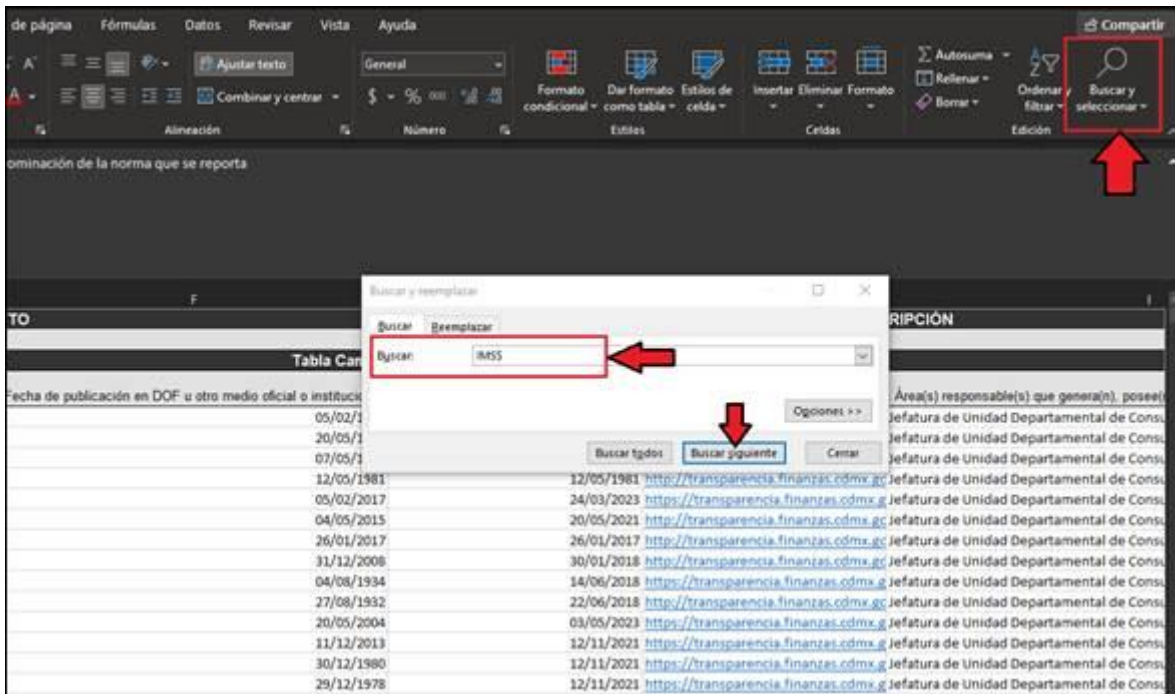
de página Fórmulas Datos Revisar Vista Ayuda

Compartir

Ajustar texto
Combinar y centrar
Alineación

General
$ - % 000
Número

Formato condicional
Dar formato como tabla
Estilos de celda
Estilos

Insertar Eliminar Formato
Celdas

Autosuma
Rellenar
Borrar
Ordenar y filtrar
Buscar y seleccionar
Edición

ominación de la norma que se reporta

F

TO

Tabla Ca

Fecha de publicación en DOF u otro medio oficial o institucio

RIPCIÓN

Área(s) responsable(s) que genera(n), posee(

Buscar y reemplazar

Buscar Reemplazar

Buscar: IMSS

Opciones >>

Buscar todos Buscar siguiente Cerrar

| | | |
|---|---|---|
| 05/02/1 | | Jefatura de Unidad Departamental de Consu |
| 20/05/1 | | Jefatura de Unidad Departamental de Consu |
| 07/05/1 | | Jefatura de Unidad Departamental de Consu |
| 12/05/1981 | 12/05/1981 http://transparencia.finanzas.cdmx.gc | Jefatura de Unidad Departamental de Consu |
| 05/02/2017 | 24/03/2023 https://transparencia.finanzas.cdmx.gc | Jefatura de Unidad Departamental de Consu |
| 04/05/2015 | 20/05/2021 http://transparencia.finanzas.cdmx.gc | Jefatura de Unidad Departamental de Consu |
| 26/01/2017 | 26/01/2017 http://transparencia.finanzas.cdmx.gc | Jefatura de Unidad Departamental de Consu |
| 31/12/2008 | 30/01/2018 http://transparencia.finanzas.cdmx.gc | Jefatura de Unidad Departamental de Consu |
| 04/08/1934 | 14/06/2018 https://transparencia.finanzas.cdmx.gc | Jefatura de Unidad Departamental de Consu |
| 27/08/1932 | 22/06/2018 http://transparencia.finanzas.cdmx.gc | Jefatura de Unidad Departamental de Consu |
| 20/05/2004 | 03/05/2023 https://transparencia.finanzas.cdmx.g | Jefatura de Unidad Departamental de Consu |
| 11/12/2013 | 12/11/2021 https://transparencia.finanzas.cdmx.g | Jefatura de Unidad Departamental de Consu |
| 30/12/1980 | 12/11/2021 https://transparencia.finanzas.cdmx.g | Jefatura de Unidad Departamental de Consu |
| 29/12/1978 | 12/11/2021 https://transparencia.finanzas.cdmx.g | Jefatura de Unidad Departamental de Consu |